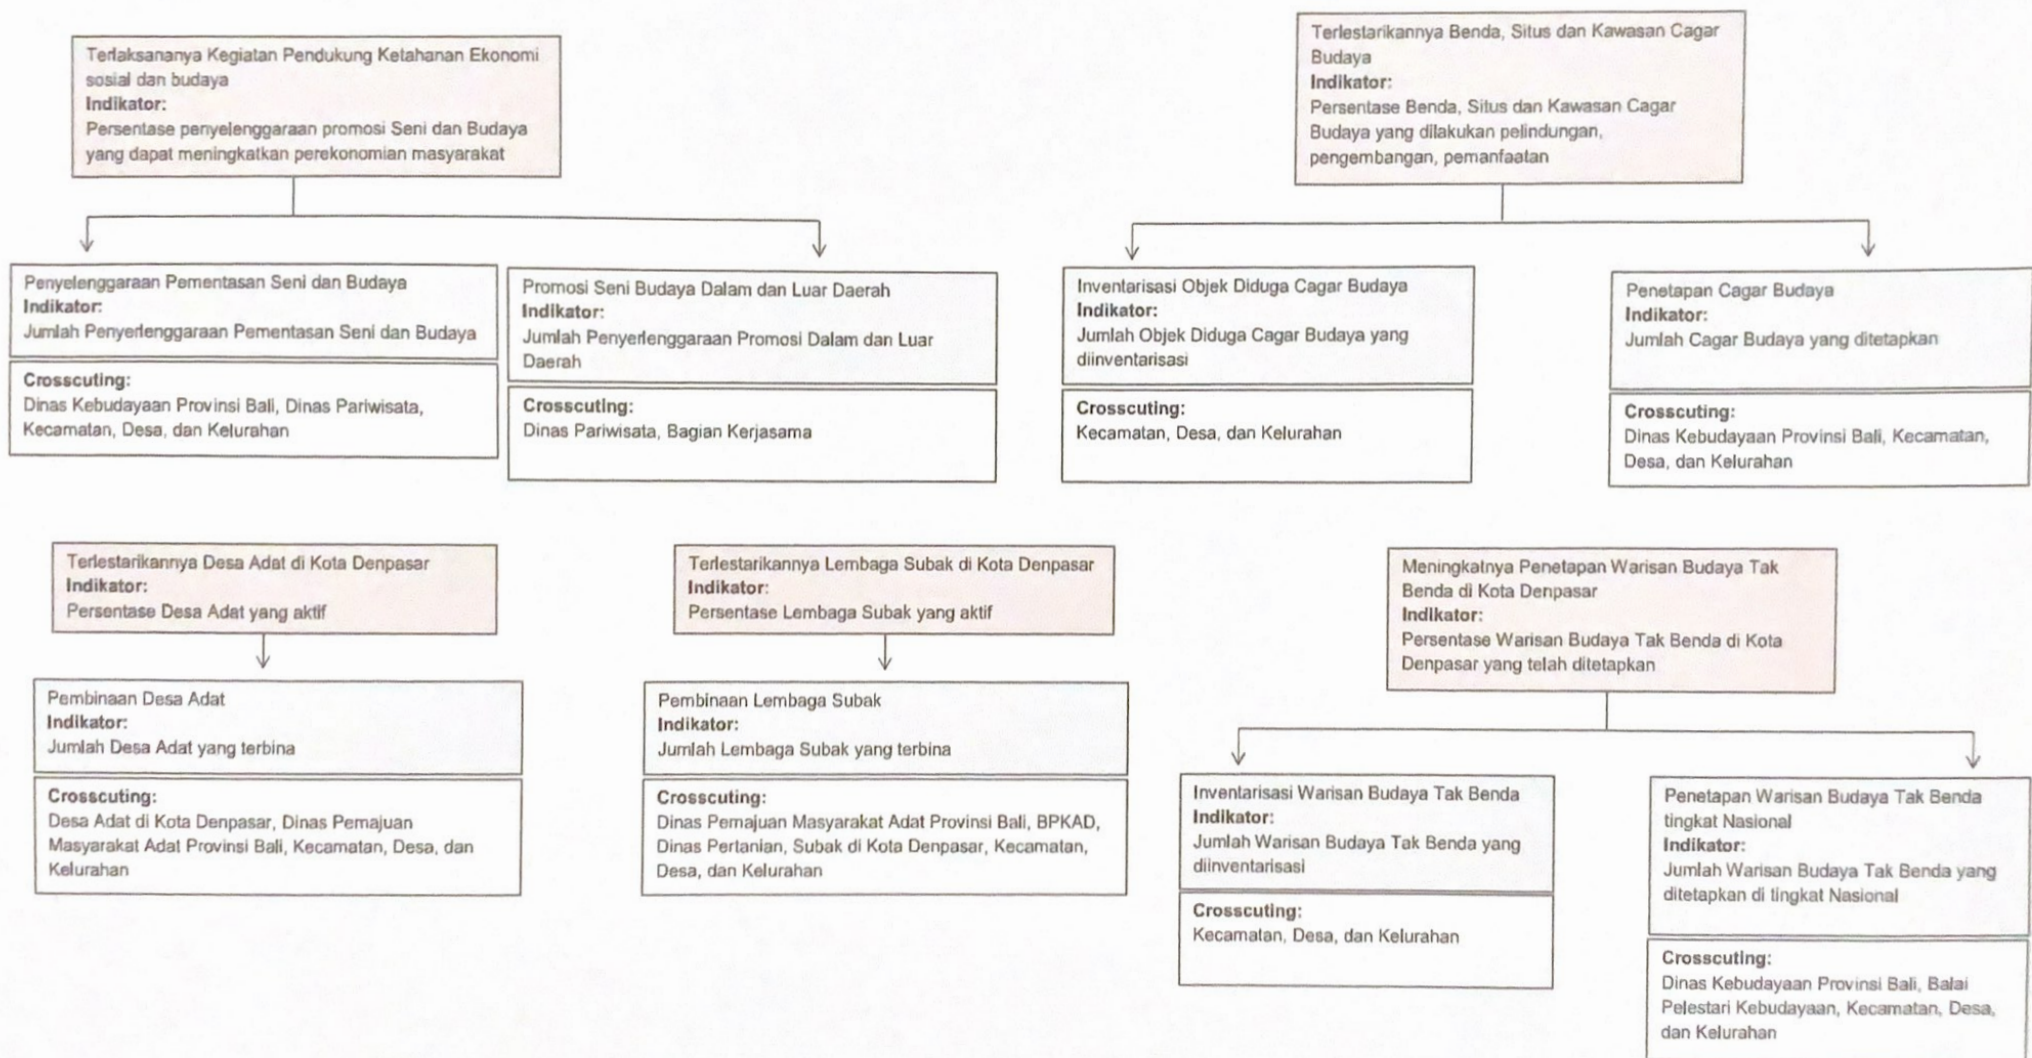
Terlaksananya Kegiatan Pendukung Ketahanan Ekonomi sosial dan budaya
Indikator:
Persentase penyelenggaraan promosi Seni dan Budaya yang dapat meningkatkan perekonomian masyarakat

Penyelenggaraan Pementasan Seni dan Budaya
Indikator:
Jumlah Penyerlenggaraan Pementasan Seni dan Budaya

Crosscuting:
Dinas Kebudayaan Provinsi Bali, Dinas Pariwisata, Kecamatan, Desa, dan Kelurahan

Promosi Seni Budaya Dalam dan Luar Daerah
Indikator:
Jumlah Penyerlenggaraan Promosi Dalam dan Luar Daerah

Crosscuting:
Dinas Pariwisata, Bagian Kerjasama

Terlestarikannya Benda, Situs dan Kawasan Cagar Budaya
Indikator:
Persentase Benda, Situs dan Kawasan Cagar Budaya yang dilakukan pelindungan, pengembangan, pemanfaatan

Inventarisasi Objek Diduga Cagar Budaya
Indikator:
Jumlah Objek Diduga Cagar Budaya yang diinventarisasi

Crosscuting:
Kecamatan, Desa, dan Kelurahan

Penetapan Cagar Budaya
Indikator:
Jumlah Cagar Budaya yang ditetapkan

Crosscuting:
Dinas Kebudayaan Provinsi Bali, Kecamatan, Desa, dan Kelurahan

Terlestarikannya Desa Adat di Kota Denpasar
Indikator:
Persentase Desa Adat yang aktif

Pembinaan Desa Adat
Indikator:
Jumlah Desa Adat yang terbina

Crosscuting:
Desa Adat di Kota Denpasar, Dinas Pemajuan Masyarakat Adat Provinsi Bali, Kecamatan, Desa, dan Kelurahan

Terlestarikannya Lembaga Subak di Kota Denpasar
Indikator:
Persentase Lembaga Subak yang aktif

Pembinaan Lembaga Subak
Indikator:
Jumlah Lembaga Subak yang terbina

Crosscuting:
Dinas Pemajuan Masyarakat Adat Provinsi Bali, BPKAD, Dinas Pertanian, Subak di Kota Denpasar, Kecamatan, Desa, dan Kelurahan

Meningkatnya Penetapan Warisan Budaya Tak Benda di Kota Denpasar
Indikator:
Persentase Warisan Budaya Tak Benda di Kota Denpasar yang telah ditetapkan

Inventarisasi Warisan Budaya Tak Benda
Indikator:
Jumlah Warisan Budaya Tak Benda yang diinventarisasi

Crosscuting:
Kecamatan, Desa, dan Kelurahan

Penetapan Warisan Budaya Tak Benda tingkat Nasional
Indikator:
Jumlah Warisan Budaya Tak Benda yang ditetapkan di tingkat Nasional

Crosscuting:
Dinas Kebudayaan Provinsi Bali, Balai Pelestari Kebudayaan, Kecamatan, Desa, dan Kelurahan